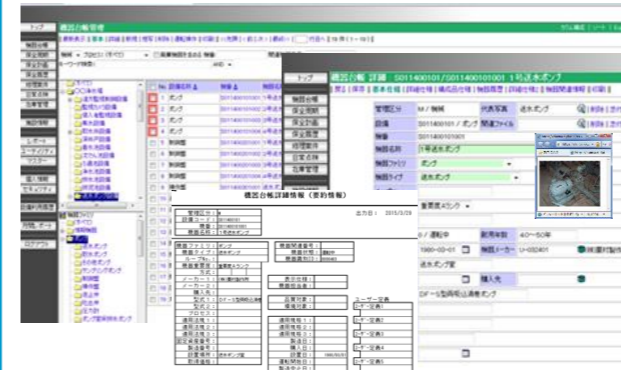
トップ
機器台帳管理
機器台帳
保全履歴
保全計画
保全履歴
故障管理
在庫管理
機器台帳
マスター
機器台帳 詳細 S011400101/S011400101001 1号送水ポンプ
トップ
機器台帳
保全計画
保全実績
保全履歴
故障履歴
在庫管理
故障管理
管理区分
M / 機械
設備
S011400101 / ポンプ
機器番号
S011400101001
機器名称
1号送水ポンプ
機器ファミリ
ポンプ
機器タイプ
送水ポンプ
関連ファイル
代表写真
送水ポンプ
1 ポンプ
2 ポンプ
3 ポンプ
4 ポンプ
5 制御盤
6 制御盤
7 制御盤
8 制御盤
9 機械
機器台帳詳細情報（要約情報）
出力日： 2015/2/26
ポンプ
送水ポンプ
ユーザー定義
ユーザー定義1
ユーザー定義2
ユーザー定義3
ユーザー定義4
ユーザー定義5
重要度Aランク
40～50年
耐用年数
1980-02-01
機器メーカー
U-00241
送水ポンプ室
購入先
DF-S型両吸込渦巻ポンプ